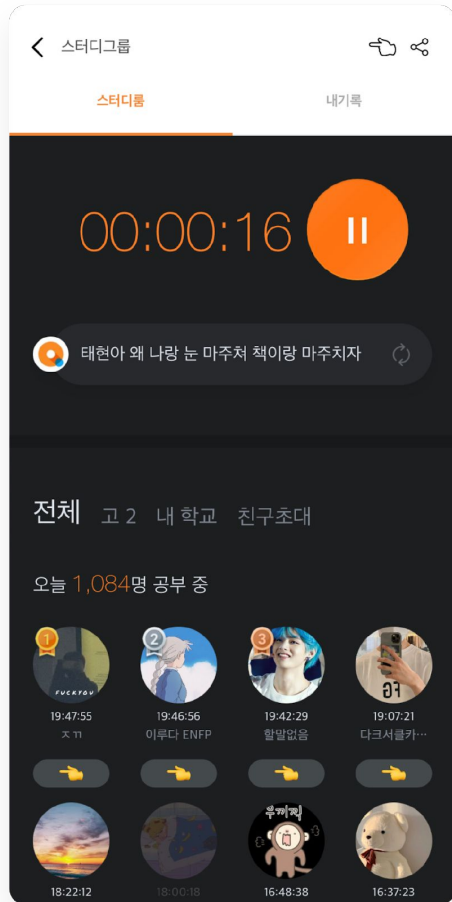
스터디그룹

스터디룸 내기록

00:00:16

태현아 왜 나랑 눈 마주쳐 책이랑 마주치자

전체 고 2 내 학교 친구초대

오늘 1,084명 공부 중

1
FUCKYOU
19:47:55
ㅈㄲ

2
19:46:56
이루다 ENFP

3
19:42:29
할말없음

19:07:21
다크서클카…

18:22:12

18:00:18

우끼끼
16:48:38

16:37:23